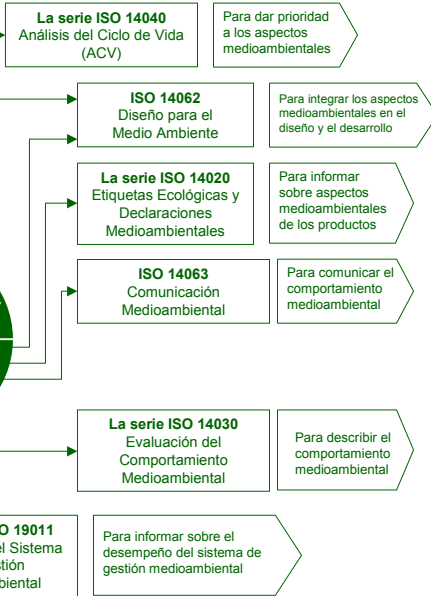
**La serie ISO 14040**
Análisis del Ciclo de Vida (ACV)

Para dar prioridad a los aspectos medioambientales

**ISO 14062**
Diseño para el Medio Ambiente

Para integrar los aspectos medioambientales en el diseño y el desarrollo

**La serie ISO 14020**
Etiquetas Ecológicas y Declaraciones Medioambientales

Para informar sobre aspectos medioambientales de los productos

**ISO 14063**
Comunicación Medioambiental

Para comunicar el comportamiento medioambiental

**La serie ISO 14030**
Evaluación del Comportamiento Medioambiental

Para describir el comportamiento medioambiental

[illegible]O 19011
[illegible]el Sistema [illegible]tión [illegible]biental

Para informar sobre el desempeño del sistema de gestión medioambiental